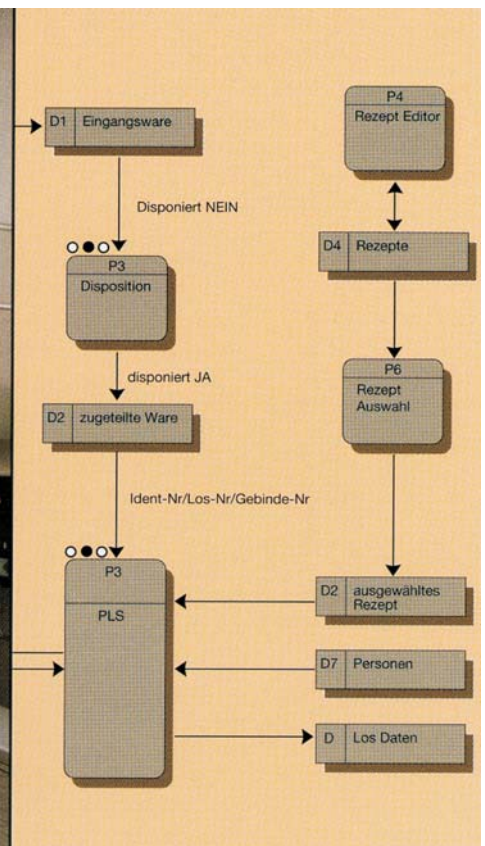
D1 Eingangsware

Disponiert NEIN

P3
Disposition

disponiert JA

D2 zugeteilte Ware

Ident-Nr/Los-Nr/Gebinde-Nr

P3

PLS

P4
Rezept Editor

D4 Rezepte

P6
Rezept Auswahl

D2 ausgewähltes Rezept

D7 Personen

D Los Daten